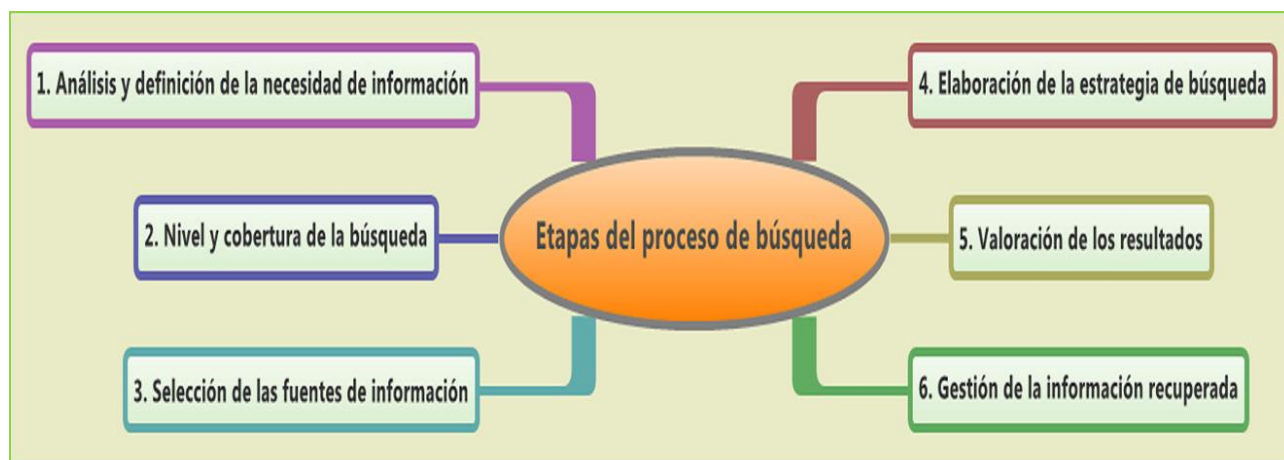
Etapas del proceso de búsqueda

1. Análisis y definición de la necesidad de información

2. Nivel y cobertura de la búsqueda

3. Selección de las fuentes de información

4. Elaboración de la estrategia de búsqueda

5. Valoración de los resultados

6. Gestión de la información recuperada